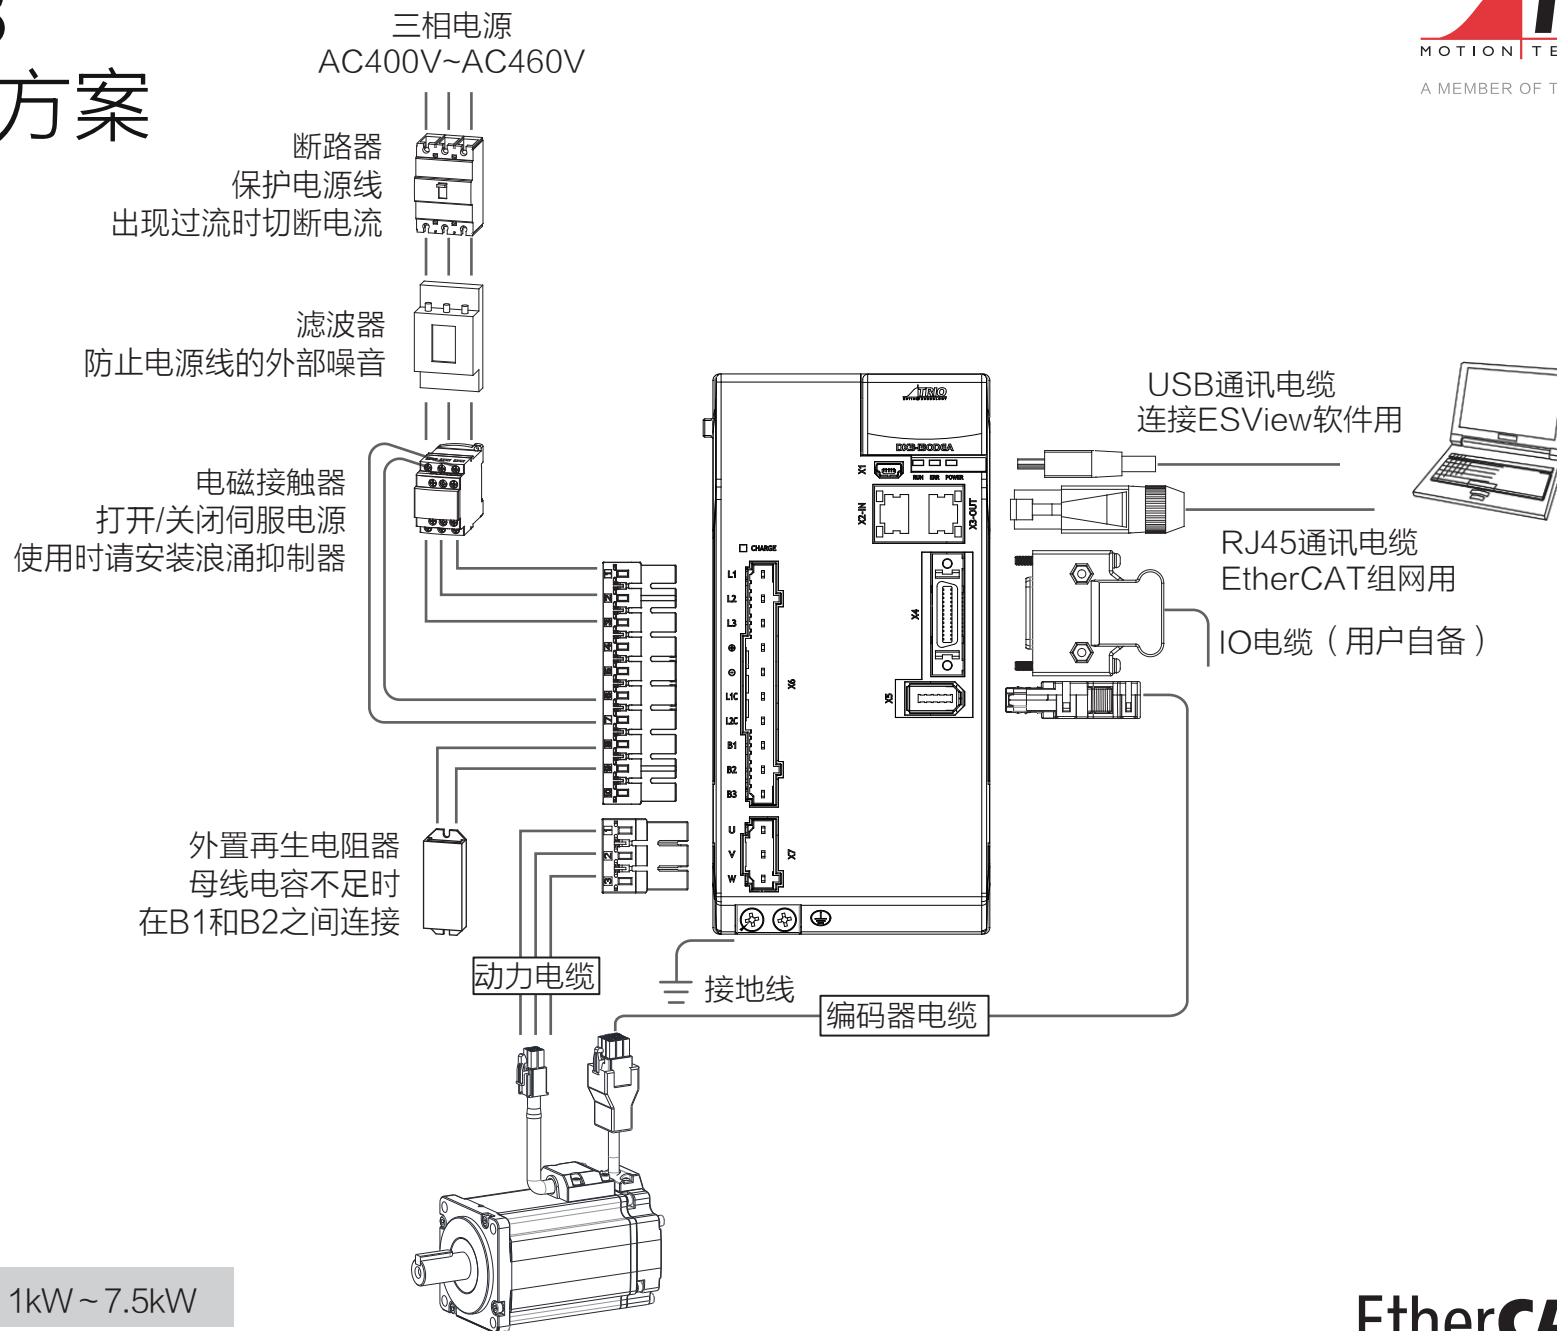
方案

三相电源
AC400V~AC460V

MOTION TE
A MEMBER OF T

断路器
保护电源线
出现过流时切断电流

滤波器
防止电源线的外部噪音

电磁接触器
打开/关闭伺服电源
使用时请安装浪涌抑制器

USB通讯电缆
连接ESView软件用

RJ45通讯电缆
EtherCAT组网用

IO电缆（用户自备）

TRIO

X1
RUN ERR POWER
X2-IN
X3-OUT
X4
X5
CHARGE
L1
L2
L3
L1C
L2C
B1
B2
B3
X6
U
V
W
X7

外置再生电阻器
母线电容不足时
在B1和B2之间连接

动力电缆

接地线

编码器电缆

1kW ~ 7.5kW

Ether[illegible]